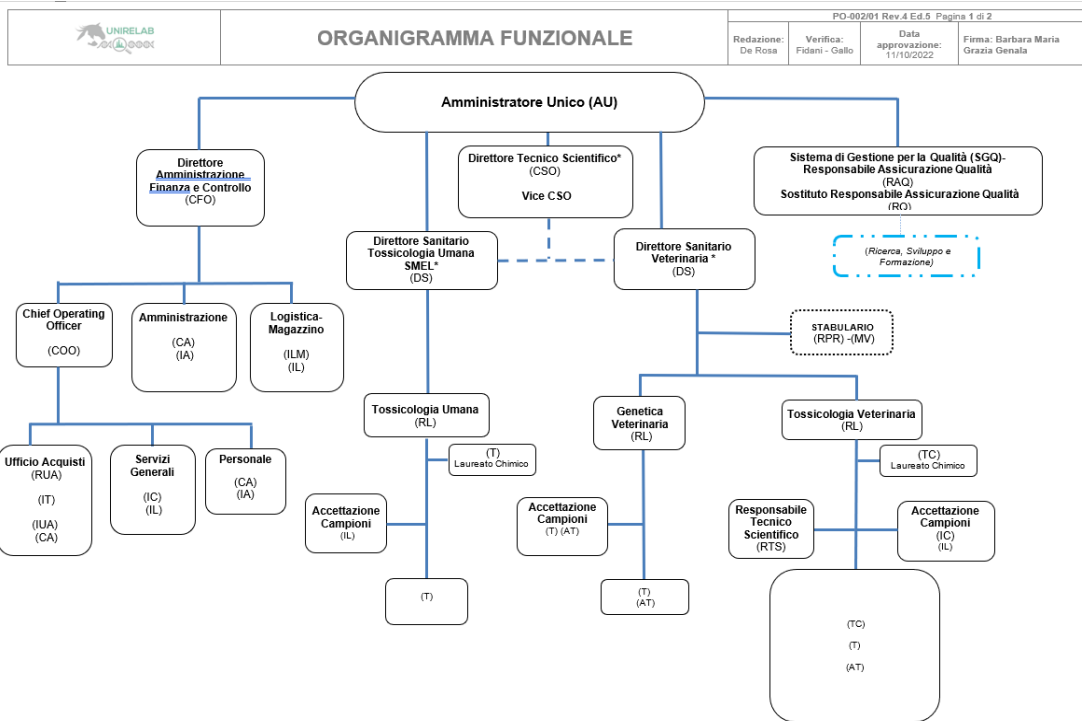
UNIRELAB

ORGANIGRAMMA FUNZIONALE

PO-002/01 Rev.4 Ed.5 Pagina 1 di 2

| Redazione: De Rosa | Verifica: Fidani - Gallo | Data approvazione: 11/10/2022 | Firma: Barbara Maria Grazia Genala |
|---|---|---|---|

Amministratore Unico (AU)

Direttore Amministrazione Finanza e Controllo (CFO)

Direttore Tecnico Scientifico* (CSO)

Vice CSO

Sistema di Gestione per la Qualità (SGQ)- Responsabile Assicurazione Qualità (RAQ) Sostituto Responsabile Assicurazione Qualità (RQ)

(Ricerca, Sviluppo e Formazione)

Direttore Sanitario Tossicologia Umana SMEL* (DS)

Direttore Sanitario Veterinaria * (DS)

STABULARIO (RPR) -(MV)

Chief Operating Officer (COO)

Amministrazione (CA) (IA)

Logistica-Magazzino (ILM) (IL)

Tossicologia Umana (RL)

Genetica Veterinaria (RL)

Tossicologia Veterinaria (RL)

(T) Laureato Chimico

(TC) Laureato Chimico

Ufficio Acquisti (RUA) (IT) (IUA) (CA)

Servizi Generali (IC) (IL)

Personale (CA) (IA)

Accettazione Campioni (IL)

Accettazione Campioni (T) (AT)

Responsabile Tecnico Scientifico (RTS)

Accettazione Campioni (IC) (IL)

(T)

(T) (AT)

(TC) (T) (AT)